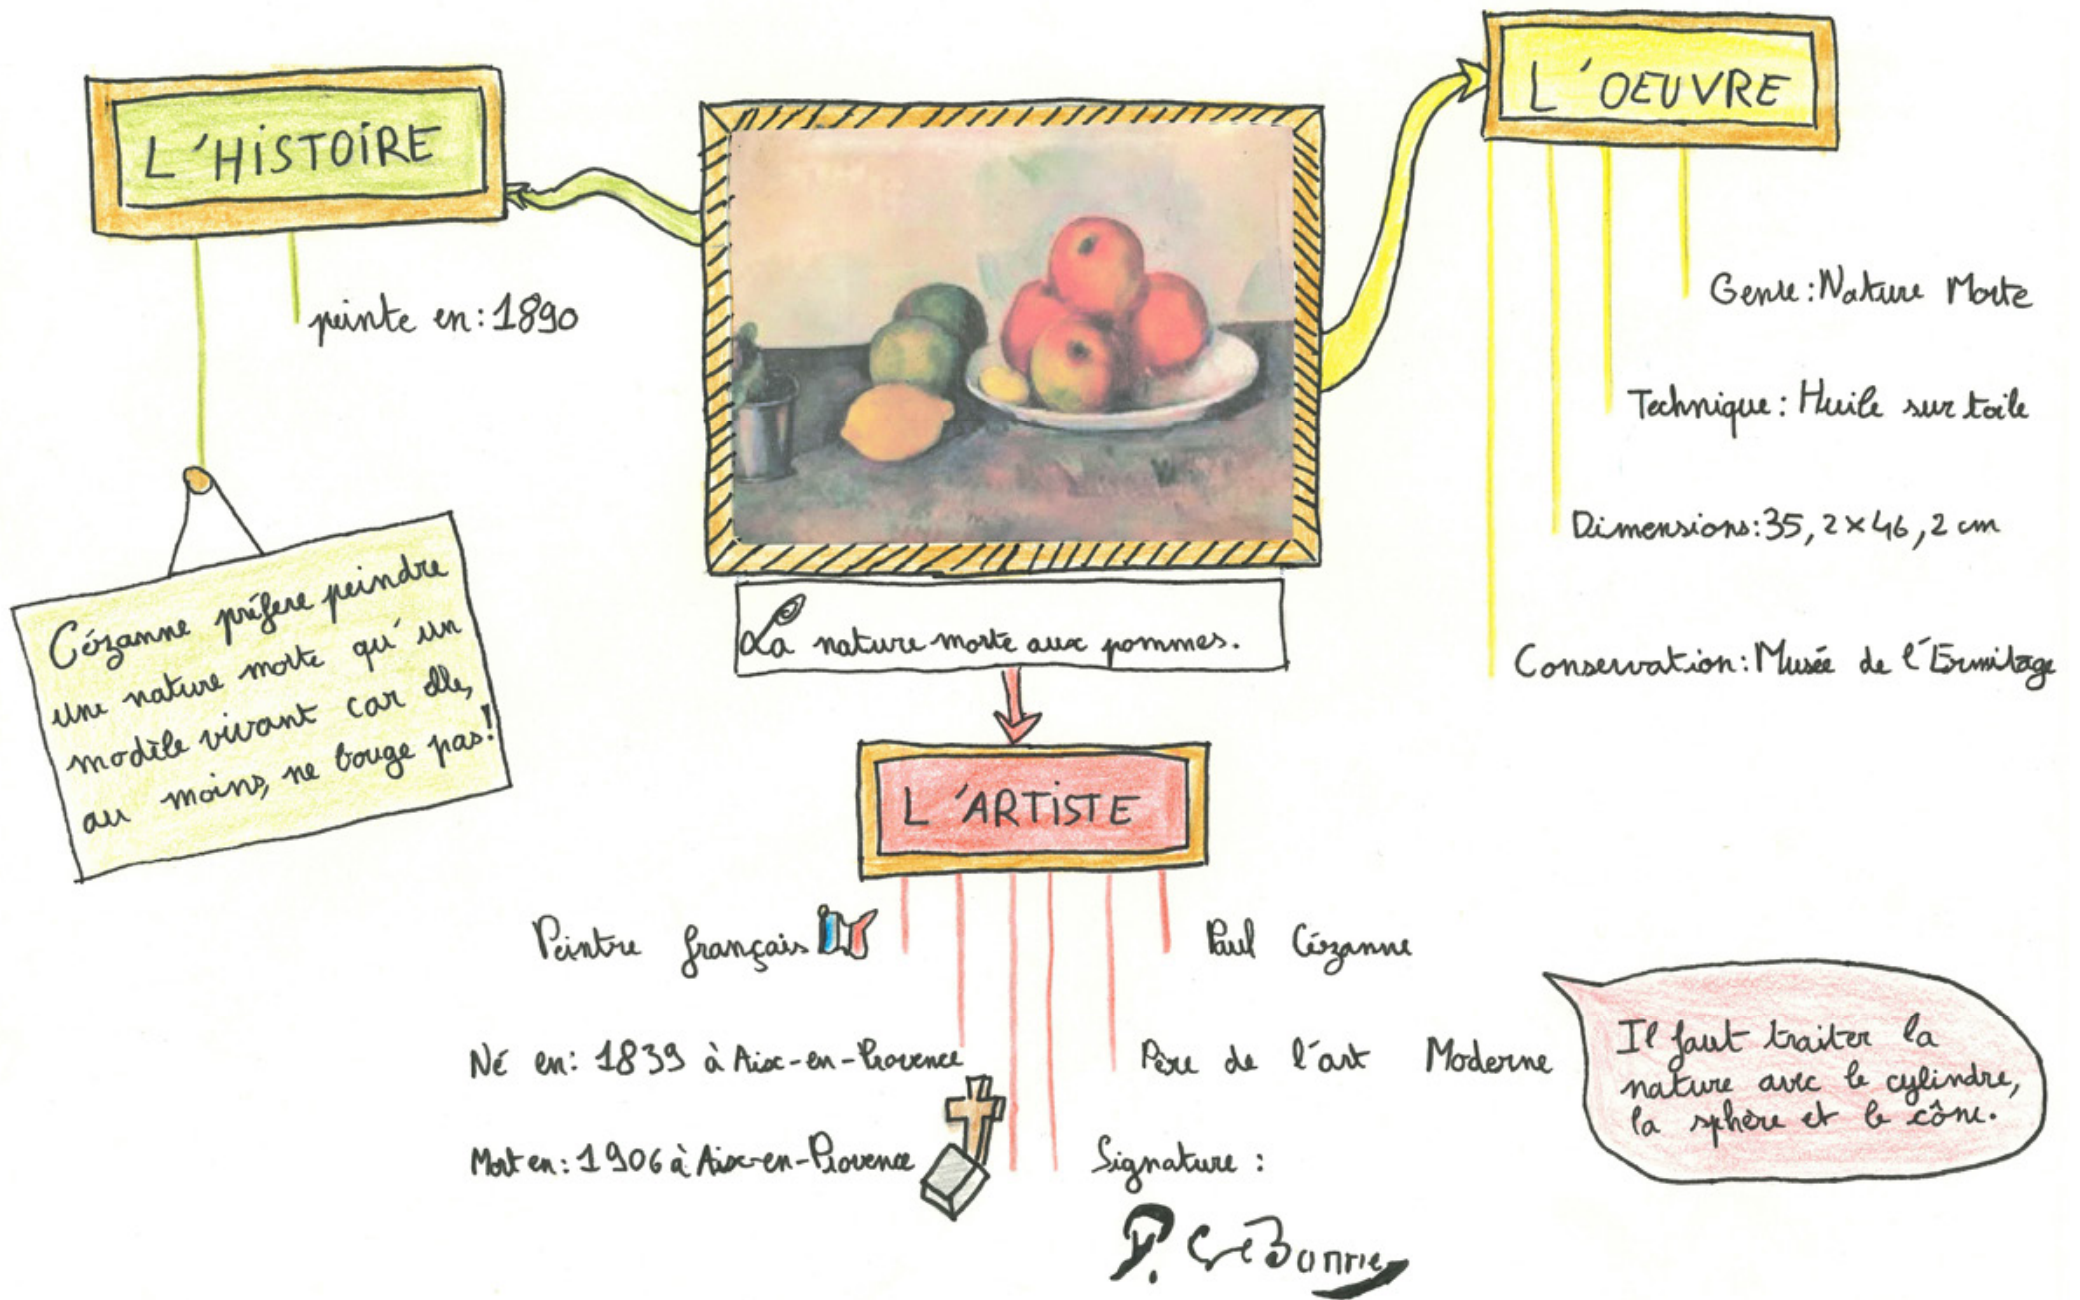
L'HISTOIRE

peinte en : 1890

Cézanne préfère peindre une nature morte qu'un modèle vivant car elle, au moins, ne bouge pas!

La nature morte aux pommes.

L'OEUVRE

Genre : Nature Morte

Technique : Huile sur toile

Dimensions : 35,2 × 46,2 cm

Conservation : Musée de l'Ermitage

L'ARTISTE

Peintre français

Paul Cézanne

Né en : 1839 à Aix-en-Provence

Père de l'art Moderne

Il faut traiter la nature avec le cylindre, la sphère et le cône.

Mort en : 1906 à Aix-en-Provence

Signature :

P. Cézanne